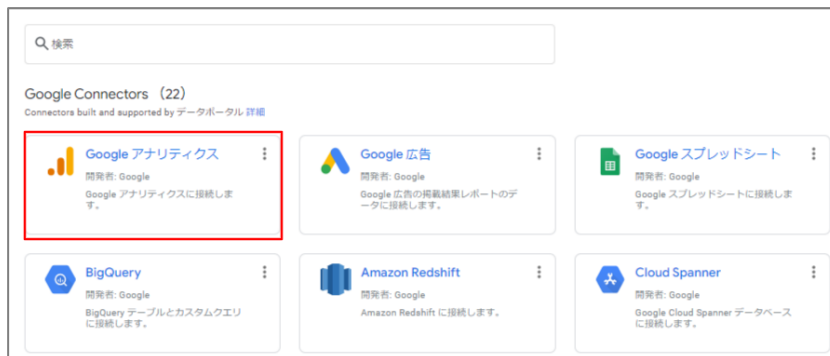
検索

Google Connectors （22）

Connectors built and supported by データポータル 詳細

Google アナリティクス
開発者: Google
Google アナリティクスに接続します。

Google 広告
開発者: Google
Google 広告の掲載結果レポートのデータに接続します。

Google スプレッドシート
開発者: Google
Google スプレッドシートに接続します。

BigQuery
開発者: Google
BigQuery テーブルとカスタムクエリに接続します。

Amazon Redshift
開発者: Google
Amazon Redshift に接続します。

Cloud Spanner
開発者: Google
Google Cloud Spanner データベースに接続します。